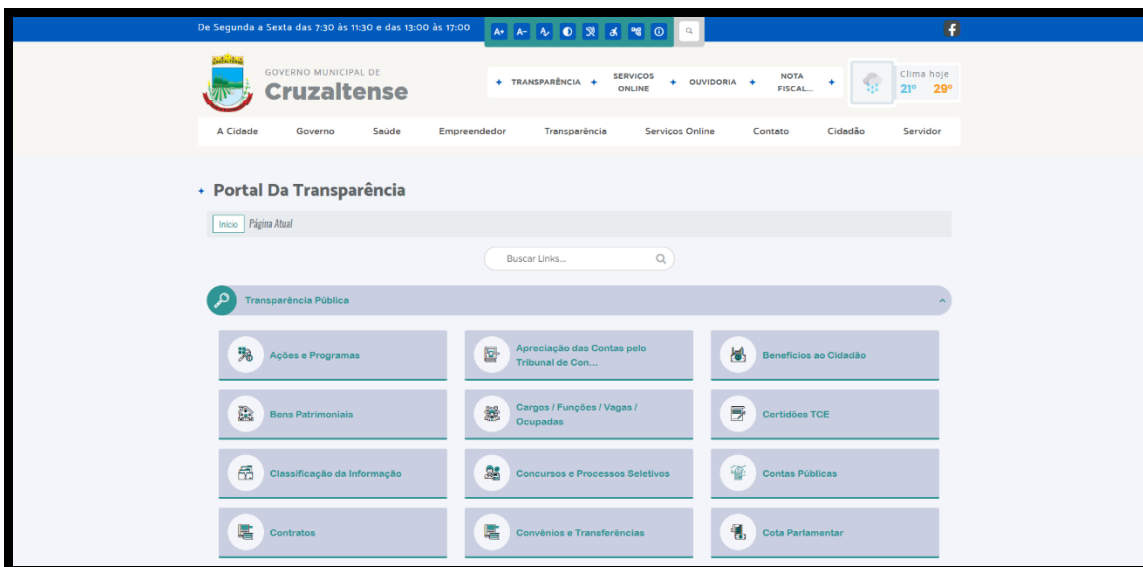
De Segunda a Sexta das 7:30 às 11:30 e das 13:00 às 17:00

A+ A-

GOVERNO MUNICIPAL DE
Cruzaltense

TRANSPARÊNCIA
SERVIÇOS ONLINE
OUVIDORIA
NOTA FISCAL...

Clima hoje
21° 29°

A Cidade Governo Saúde Empreendedor Transparência Serviços Online Contato Cidadão Servidor

Portal Da Transparência

Início Página Atual

Buscar Links...

Transparência Pública

Ações e Programas
Apreciação das Contas pelo Tribunal de Con...
Benefícios ao Cidadão
Bens Patrimoniais
Cargos / Funções / Vagas / Ocupadas
Certidões TCE
Classificação da Informação
Concursos e Processos Seletivos
Contas Públicas
Contratos
Convênios e Transferências
Cota Parlamentar